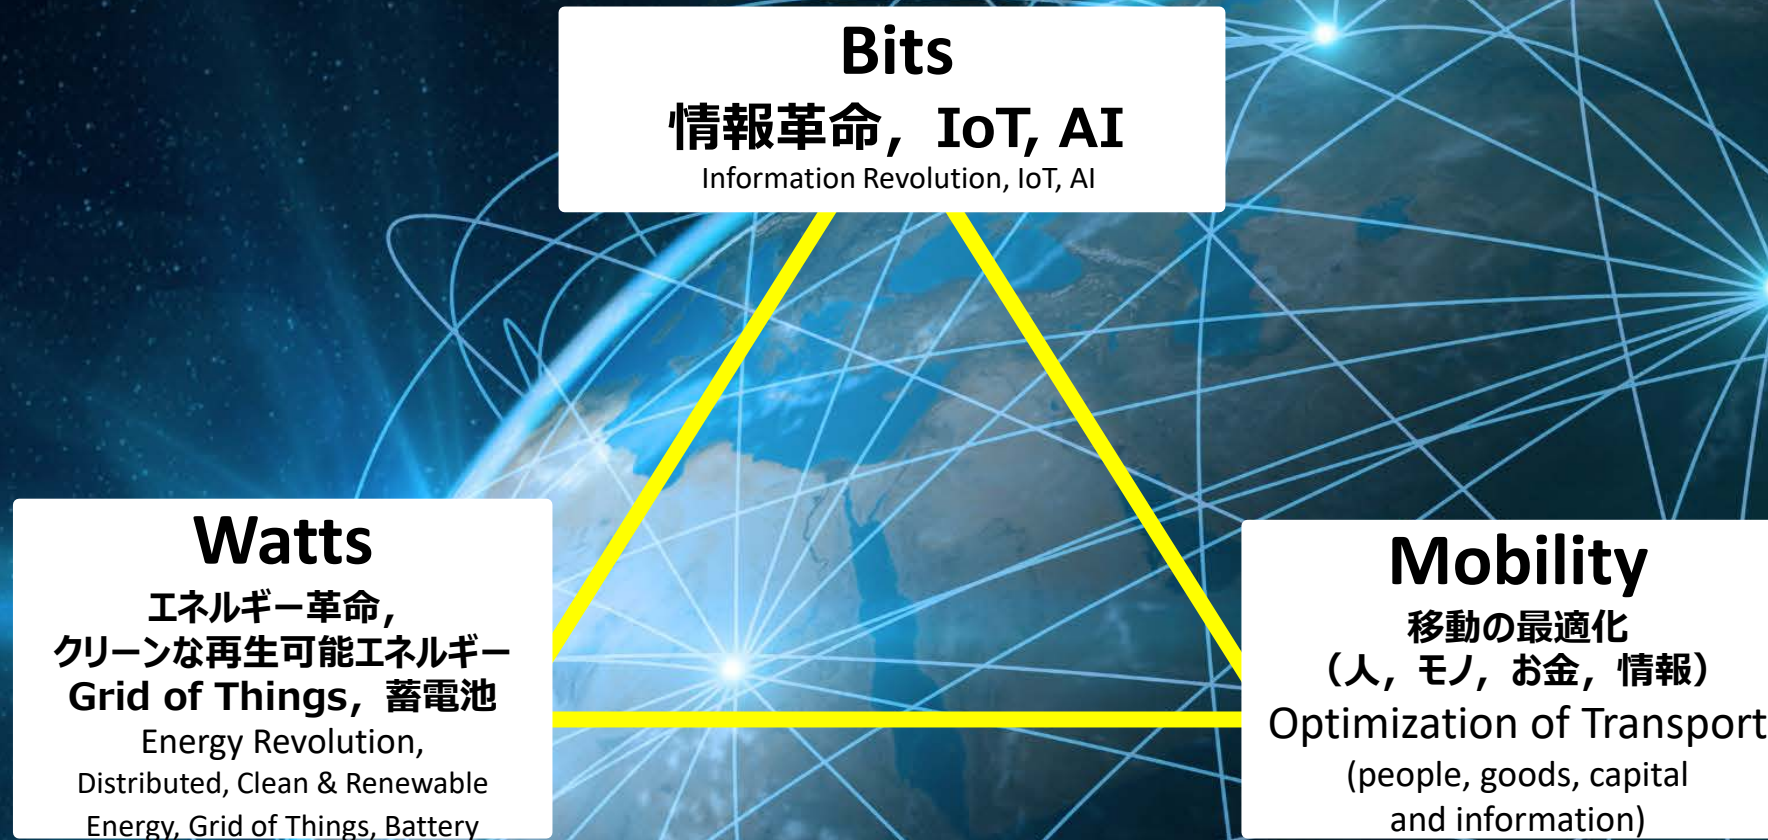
Bits
情報革命，IoT, AI
Information Revolution, IoT, AI

Watts
エネルギー革命，
クリーンな再生可能エネルギー
Grid of Things，蓄電池
Energy Revolution,
Distributed, Clean & Renewable
Energy, Grid of Things, Battery

Mobility
移動の最適化
（人，モノ，お金，情報）
Optimization of Transport
(people, goods, capital
and information)